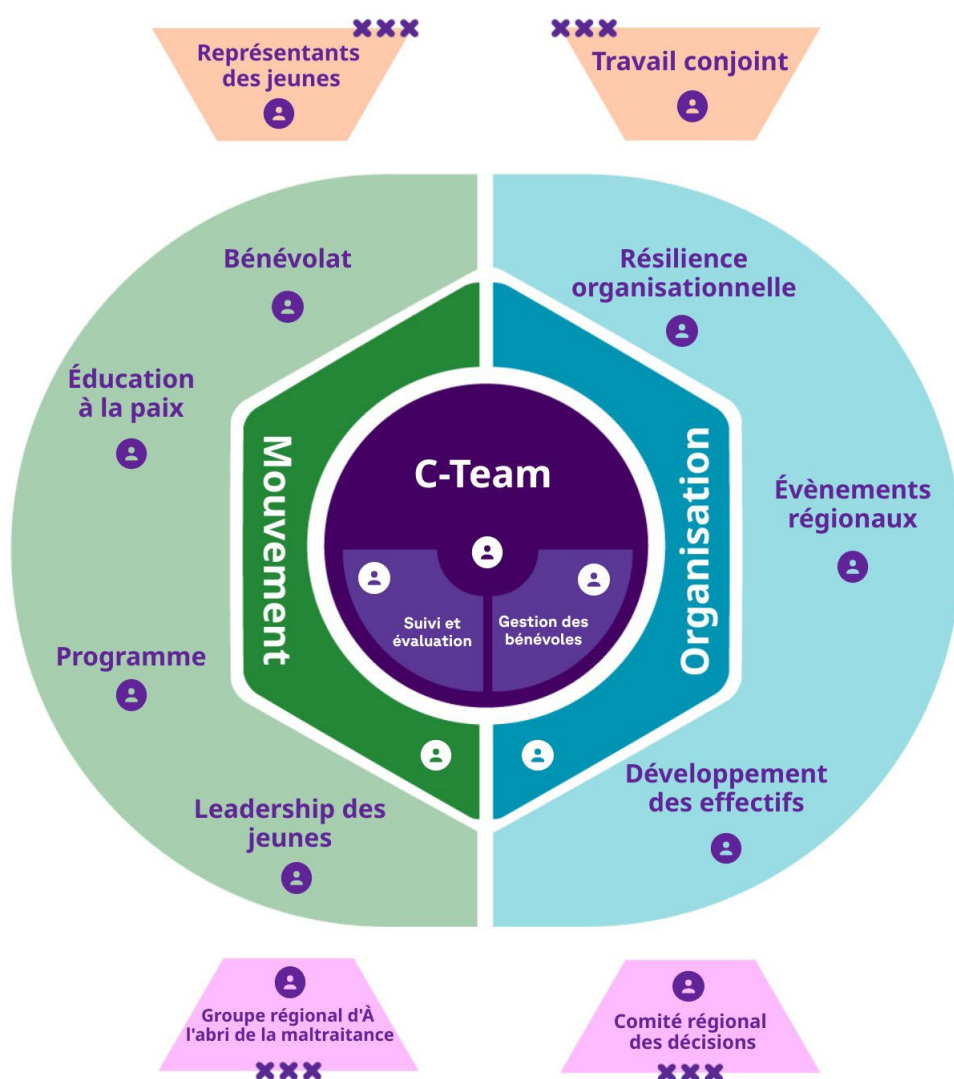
Représentants des jeunes

Travail conjoint

Bénévolat

Éducation à la paix

Programme

Leadership des jeunes

Mouvement

C-Team

Suivi et évaluation

Gestion des bénévoles

Organisation

Résilience organisationnelle

Évènements régionaux

Développement des effectifs

Groupe régional d'À l'abri de la maltraitance

Comité régional des décisions